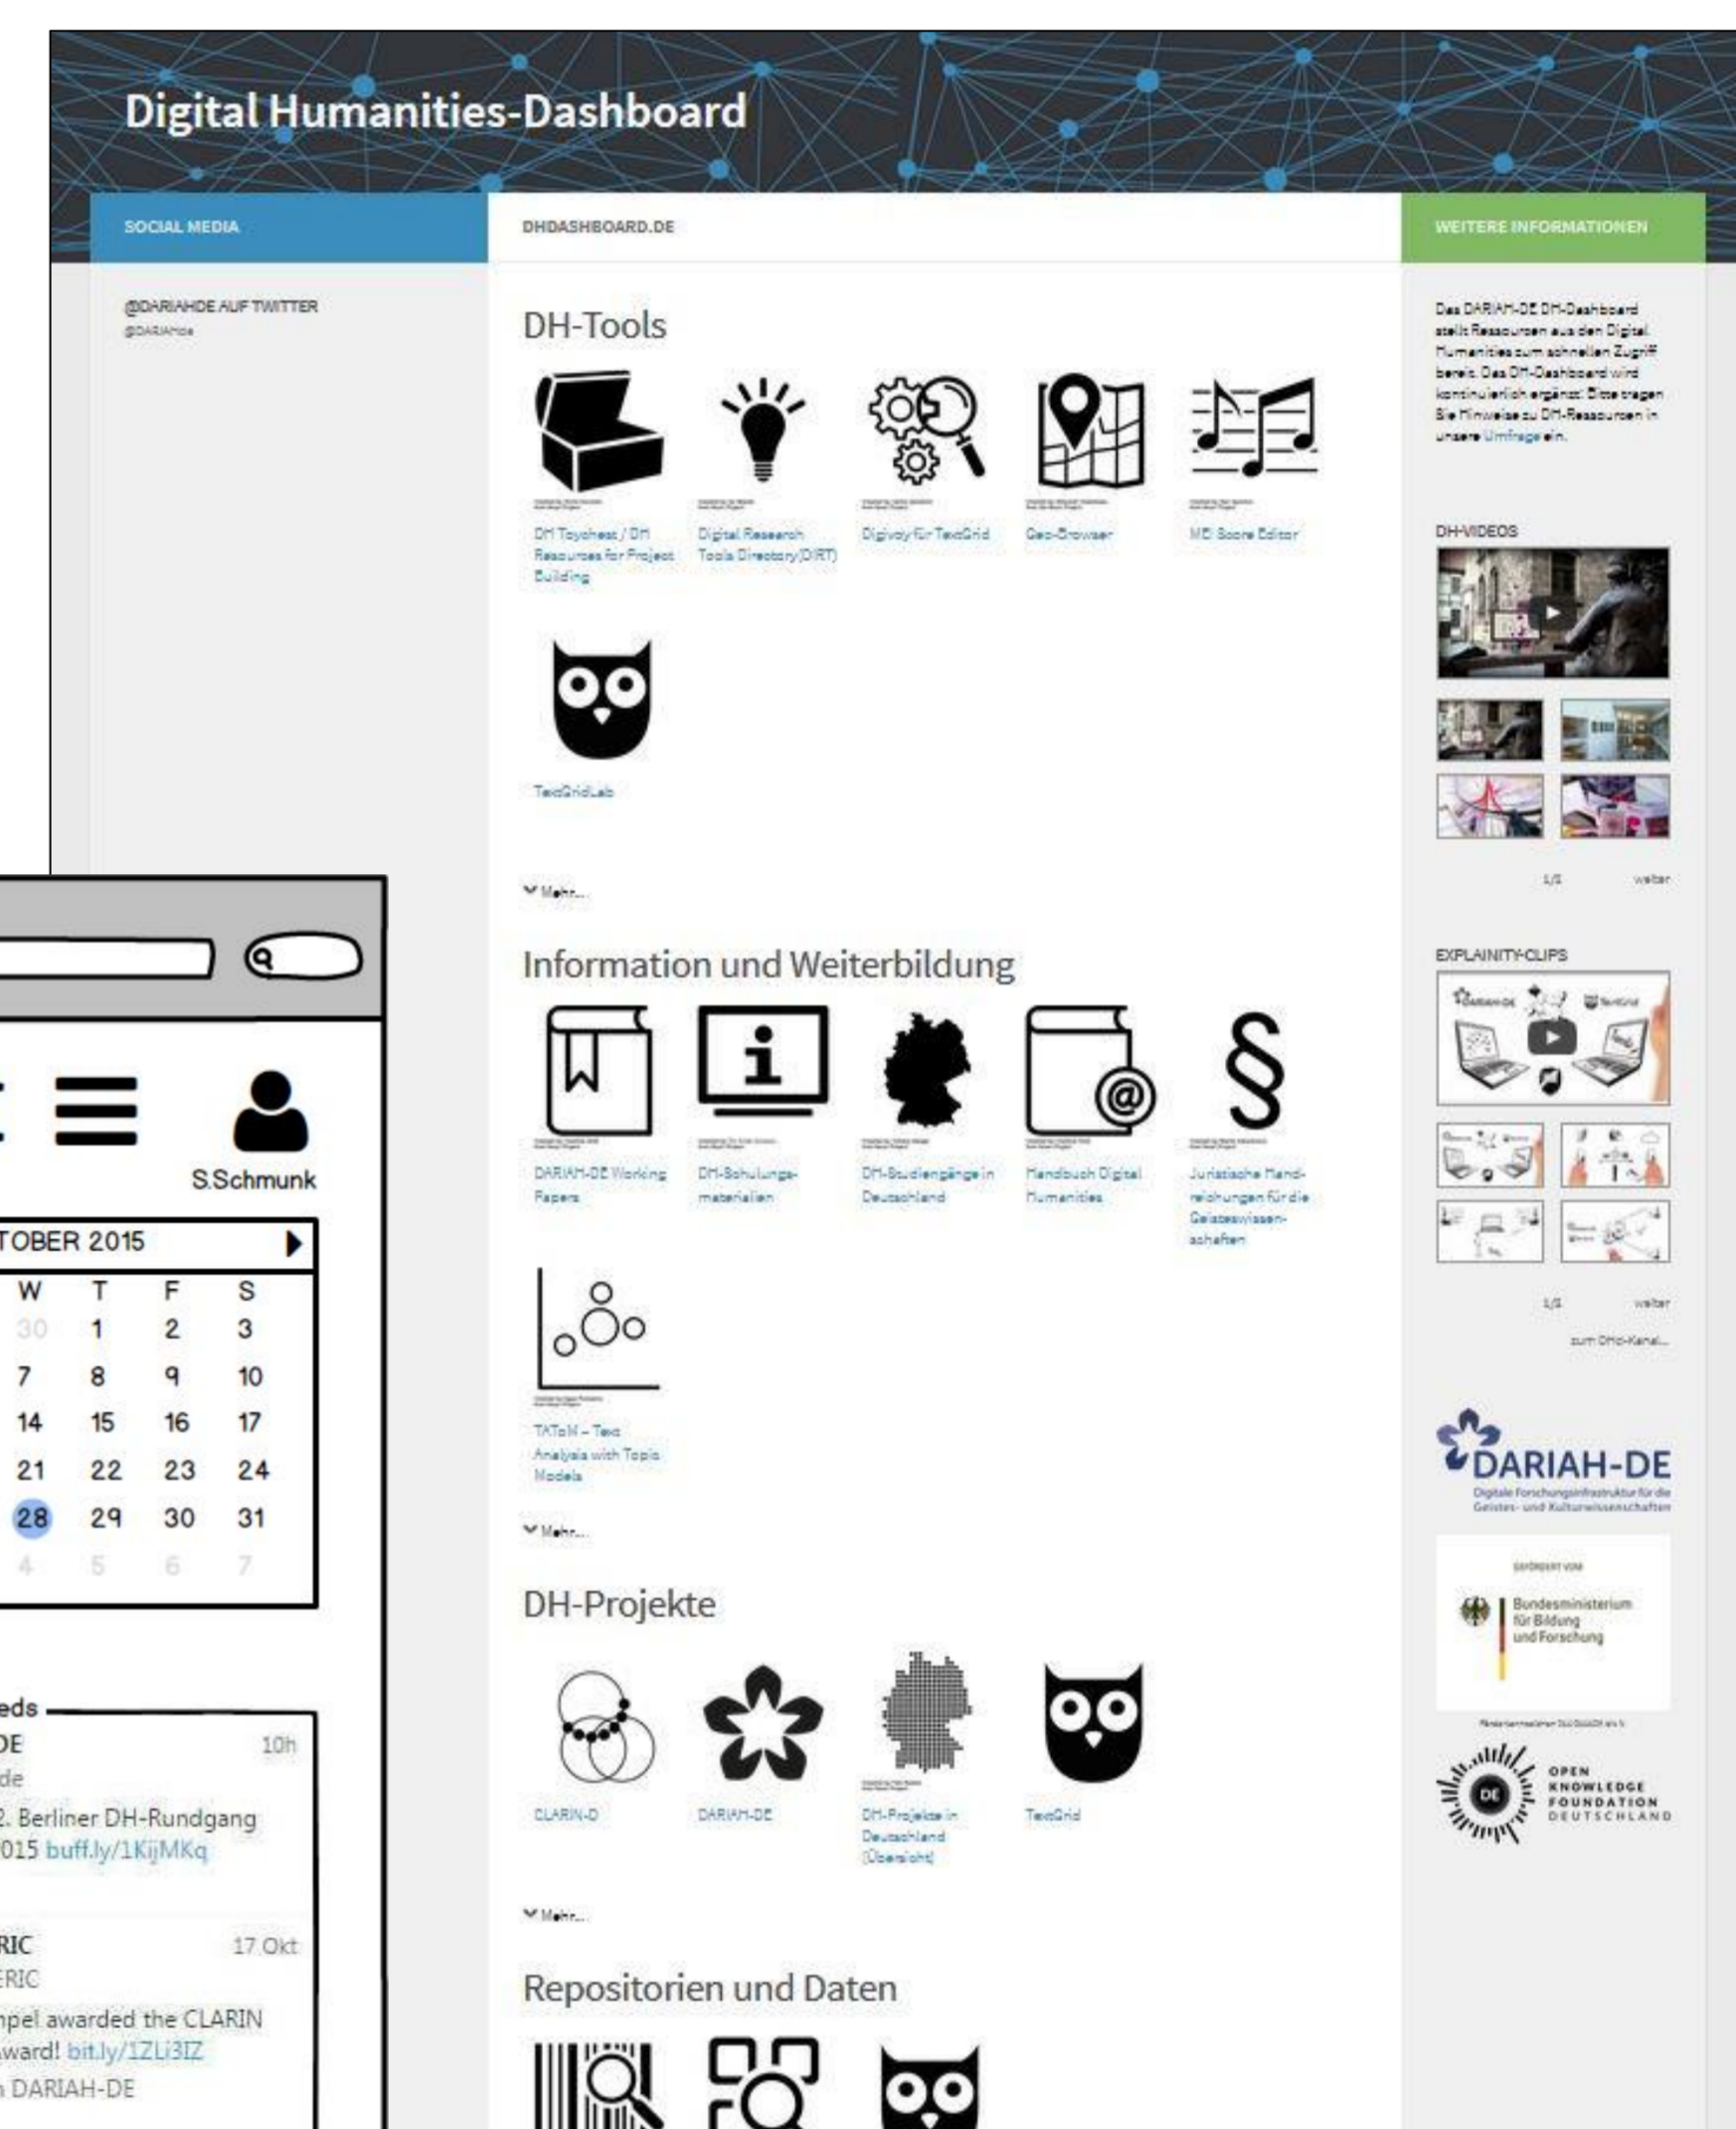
Digital Humanities-Dashboard

SOCIAL MEDIA

DHDASHBOARD.DE

WEITERE INFORMATIONEN

@DARIAHDE AUF TWITTER
@DARIAHde

DH-Tools

DH Toychest / DH Resources for Project Building

Digital Research Tools Directory (DIRT)

Digivoy für TextGrid

Geo-Browser

MEI Score Editor

TextGridLab

Mehr...

Information und Weiterbildung

DARIAH-DE Working Papers

DH-Schulungsmaterialien

DH-Studiengänge in Deutschland

Handbuch Digital Humanities

Juristische Handreichungen für die Geisteswissenschaften

TAToM – Text Analysis with Topic Models

Mehr...

DH-Projekte

CLARIN-D

DARIAH-DE

DH-Projekte in Deutschland (Übersicht)

TextGrid

Mehr...

Repositorien und Daten

Das DARIAH-DE DH-Dashboard stellt Ressourcen aus den Digital Humanities zum schnellen Zugriff bereit. Das DH-Dashboard wird kontinuierlich ergänzt. Bitte tragen Sie Hinweise zu DH-Ressourcen in unsere Umfrage ein.

DH-VIDEOS

1/1 weiter

EXPLAINITY-CLIPS

1/1 weiter

zum DHd-Kanal...

DARIAH-DE
Digitale Forschungsinfrastruktur für die Geistes- und Kulturwissenschaften

GEFÖRDERT VOM
Bundesministerium für Bildung und Forschung

OPEN KNOWLEDGE FOUNDATION DEUTSCHLAND

S.Schmunk

TOBER 2015

| W | T | F | S |
|---|---|---|---|
| 30 | 1 | 2 | 3 |
| 7 | 8 | 9 | 10 |
| 14 | 15 | 16 | 17 |
| 21 | 22 | 23 | 24 |
| 28 | 29 | 30 | 31 |
| 4 | 5 | 6 | 7 |

eds
DE 10h
de
2. Berliner DH-Rundgang
015 buff.ly/1KijMKq

RIC 17 Okt
ERIC
npel awarded the CLARIN
ward! bit.ly/1ZLi3IZ
DARIAH-DE